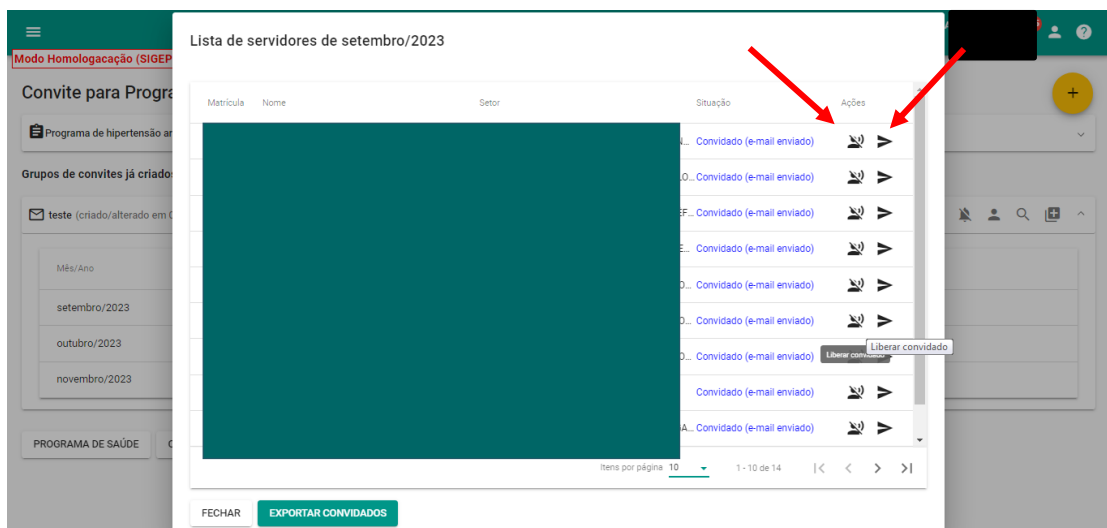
Modo Homologacação (SIGEP

Convite para Progra

Programa de hipertensão ar

Grupos de convites já criados

teste (criado/alterado em C

| Mês/Ano |
|---|
| setembro/2023 |
| outubro/2023 |
| novembro/2023 |

PROGRAMA DE SAÚDE

Lista de servidores de setembro/2023

| Matrícula | Nome | Setor | Situação | Ações |
|---|---|---|---|---|
| | | N... | Convidado (e-mail enviado) | |
| | | LO... | Convidado (e-mail enviado) | |
| | | EF... | Convidado (e-mail enviado) | |
| | | E... | Convidado (e-mail enviado) | |
| | | O... | Convidado (e-mail enviado) | |
| | | D... | Convidado (e-mail enviado) | |
| | | O... | Convidado (e-mail enviado) | |
| | | | Convidado (e-mail enviado) | |
| | | A... | Convidado (e-mail enviado) | |

Liberar convidado

Liberar convidado

Itens por página 10

1 - 10 de 14

FECHAR

EXPORTAR CONVIDADOS